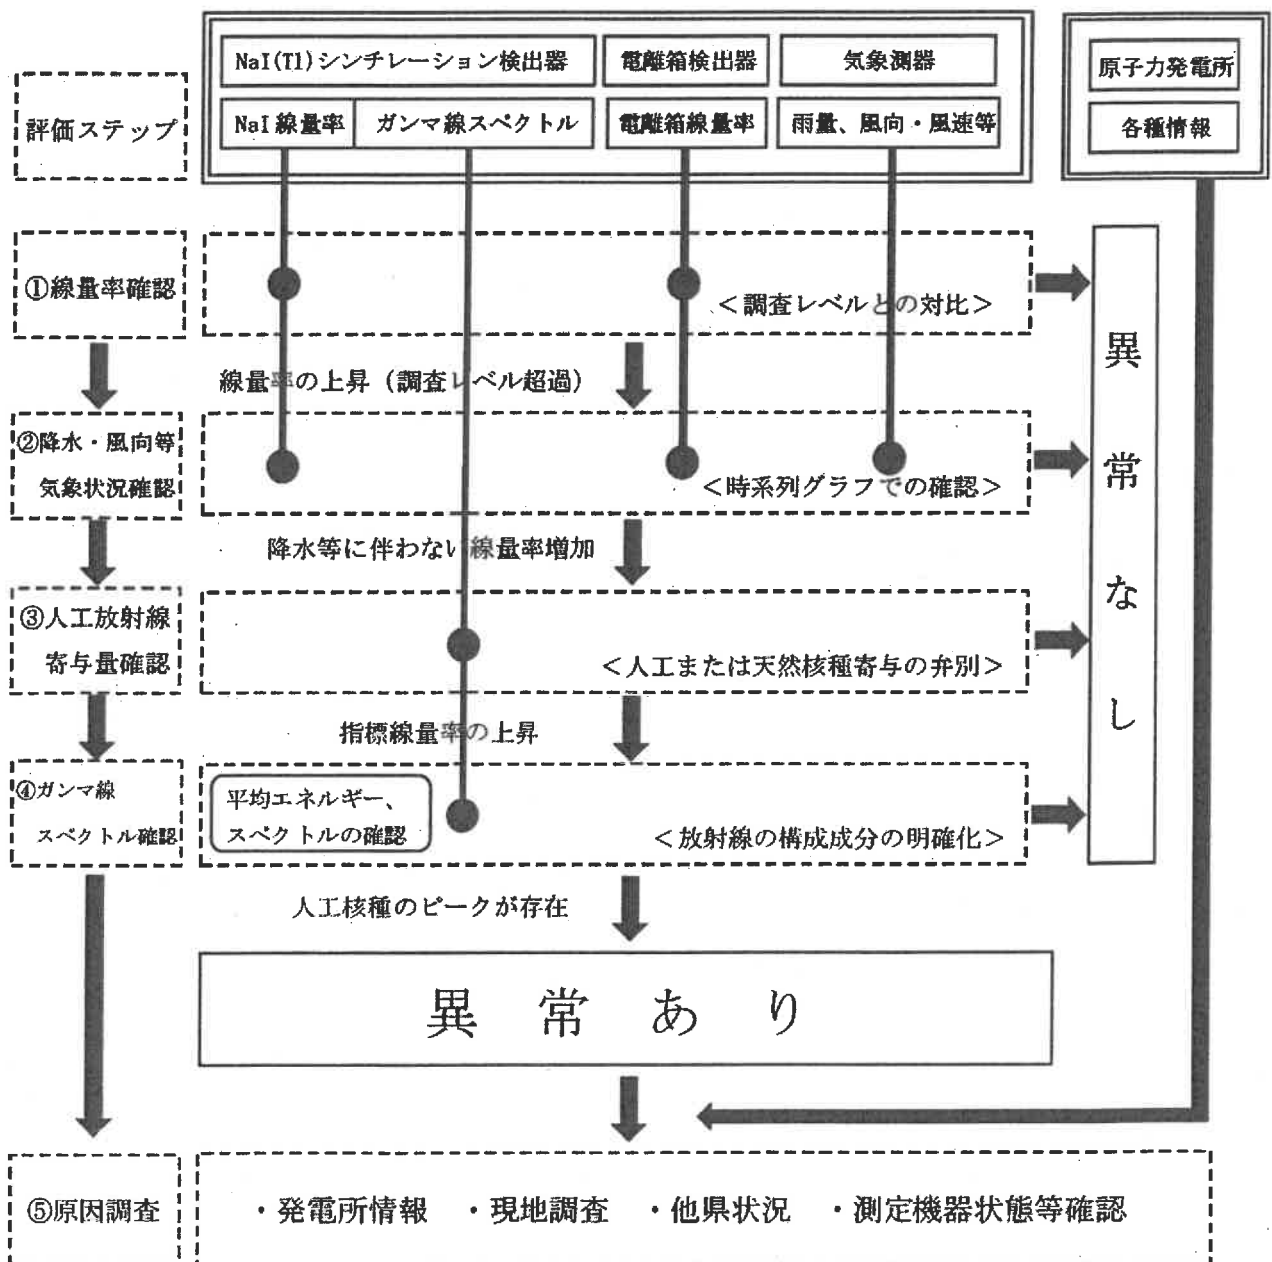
評価ステップ

NaI(Tl)シンチレーション検出器
電離箱検出器
気象測器
NaI線量率
ガンマ線スペクトル
電離箱線量率
雨量、風向・風速等

原子力発電所
各種情報

①線量率確認
＜調査レベルとの対比＞

線量率の上昇（調査レベル超過）

②降水・風向等気象状況確認
＜時系列グラフでの確認＞

降水等に伴わない線量率増加

③人工放射線寄与量確認
＜人工または天然核種寄与の弁別＞

指標線量率の上昇

④ガンマ線スペクトル確認
平均エネルギー、スペクトルの確認
＜放射線の構成成分の明確化＞

異常なし

人工核種のピークが存在

異常あり

⑤原因調査
・発電所情報　・現地調査　・他県状況　・測定機器状態等確認